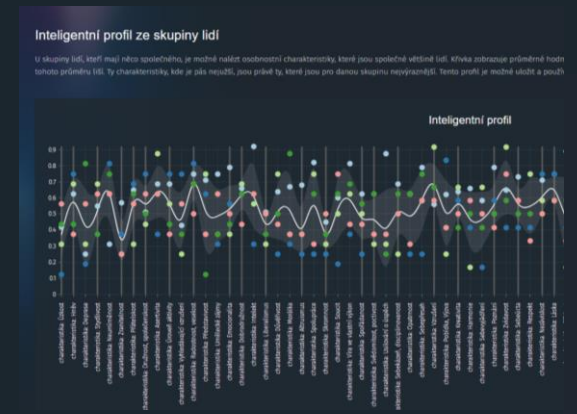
Inteligentní profil ze skupiny lidí

U skupiny lidí, kteří mají něco společného, je možné nalézt osobnostní charakteristiky, které jsou společné většině lidí. Křivka zobrazuje průměrné hodn tohoto průměru liší. Ty charakteristiky, kde je pás nejužší, jsou právě ty, které jsou pro danou skupinu nejvýraznější. Tento profil je možné uložit a použív

Inteligentní profil

0.9
0.8
0.7
0.6
0.5
0.4
0.3
0.2
0.1

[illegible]